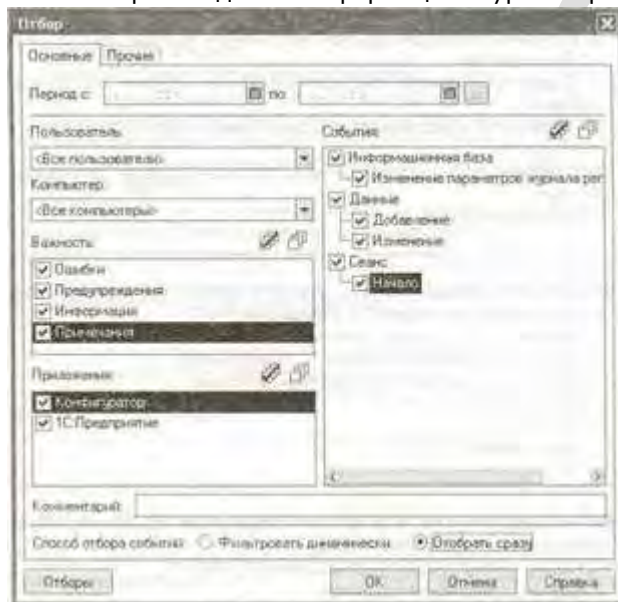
Отбор

Основные | Прочие

Период с: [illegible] по: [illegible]

Пользователь:
<Все пользователи>
Компьютер:
<Все компьютеры>
Важность:
Ошибки
Предупреждения
Информация
Примечания
Приложения:
Конфигуратор
1С:Предприятие

События:
Информационная база
Изменение параметров журнала рег
Данные
Добавление
Изменение
Сеанс
Начало

Комментарий:

Способ отбора событий: Фильтровать динамически Отобрать сразу

Отборы

OK Отмена Справка